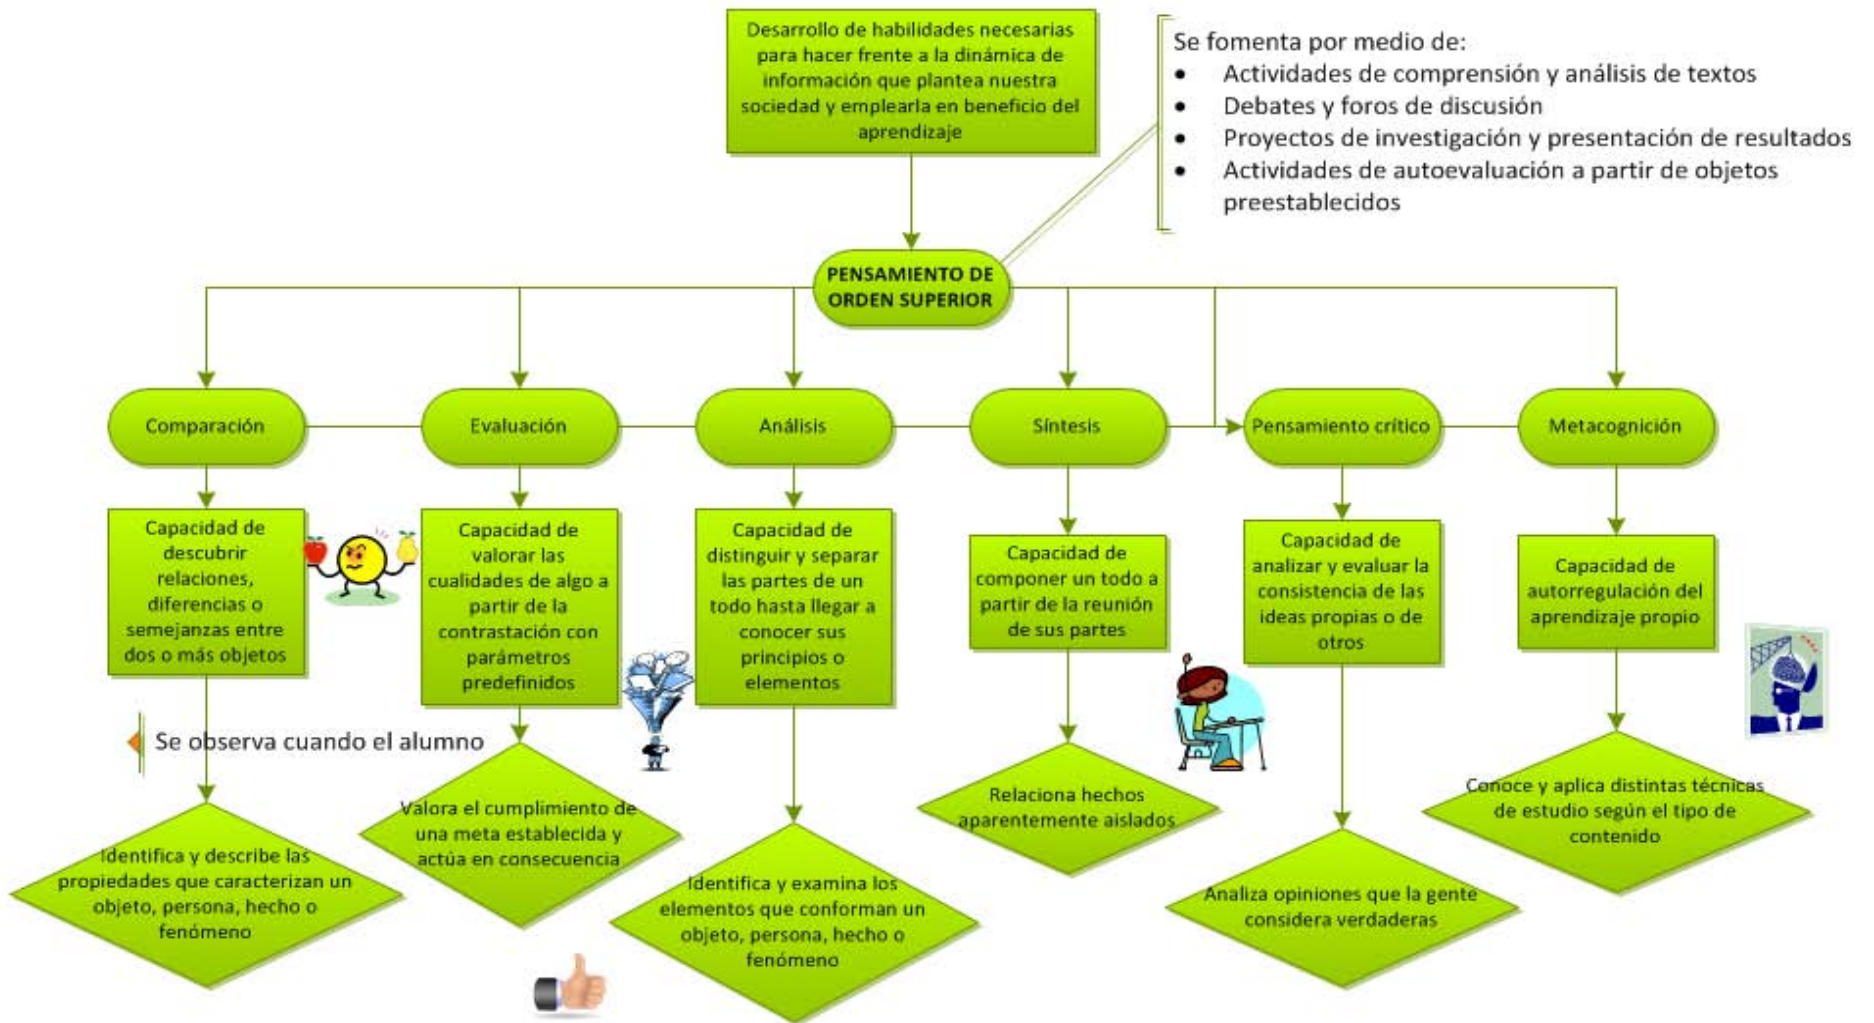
Desarrollo de habilidades necesarias para hacer frente a la dinámica de información que plantea nuestra sociedad y emplearla en beneficio del aprendizaje

Se fomenta por medio de:
- Actividades de comprensión y análisis de textos
- Debates y foros de discusión
- Proyectos de investigación y presentación de resultados
- Actividades de autoevaluación a partir de objetos preestablecidos

PENSAMIENTO DE ORDEN SUPERIOR

Comparación

Capacidad de descubrir relaciones, diferencias o semejanzas entre dos o más objetos

Identifica y describe las propiedades que caracterizan un objeto, persona, hecho o fenómeno

Evaluación

Capacidad de valorar las cualidades de algo a partir de la contrastación con parámetros predefinidos

Valora el cumplimiento de una meta establecida y actúa en consecuencia

Análisis

Capacidad de distinguir y separar las partes de un todo hasta llegar a conocer sus principios o elementos

Identifica y examina los elementos que conforman un objeto, persona, hecho o fenómeno

Síntesis

Capacidad de componer un todo a partir de la reunión de sus partes

Relaciona hechos aparentemente aislados

Pensamiento crítico

Capacidad de analizar y evaluar la consistencia de las ideas propias o de otros

Analiza opiniones que la gente considera verdaderas

Metacognición

Capacidad de autorregulación del aprendizaje propio

Conoce y aplica distintas técnicas de estudio según el tipo de contenido

Se observa cuando el alumno